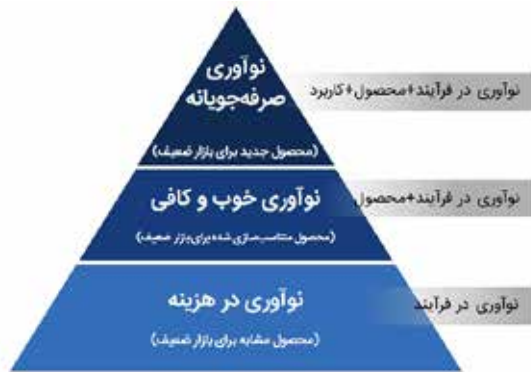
نوآوری صرفه‌جویانه

(محصول جدید برای بازار ضعیف)

نوآوری در فرآیند+محصول+کاربرد

نوآوری خوب و کافی

(محصول متناسب‌سازی شده برای بازار ضعیف)

نوآوری در فرآیند+محصول

نوآوری در هزینه

(محصول مشابه برای بازار ضعیف)

نوآوری در فرآیند